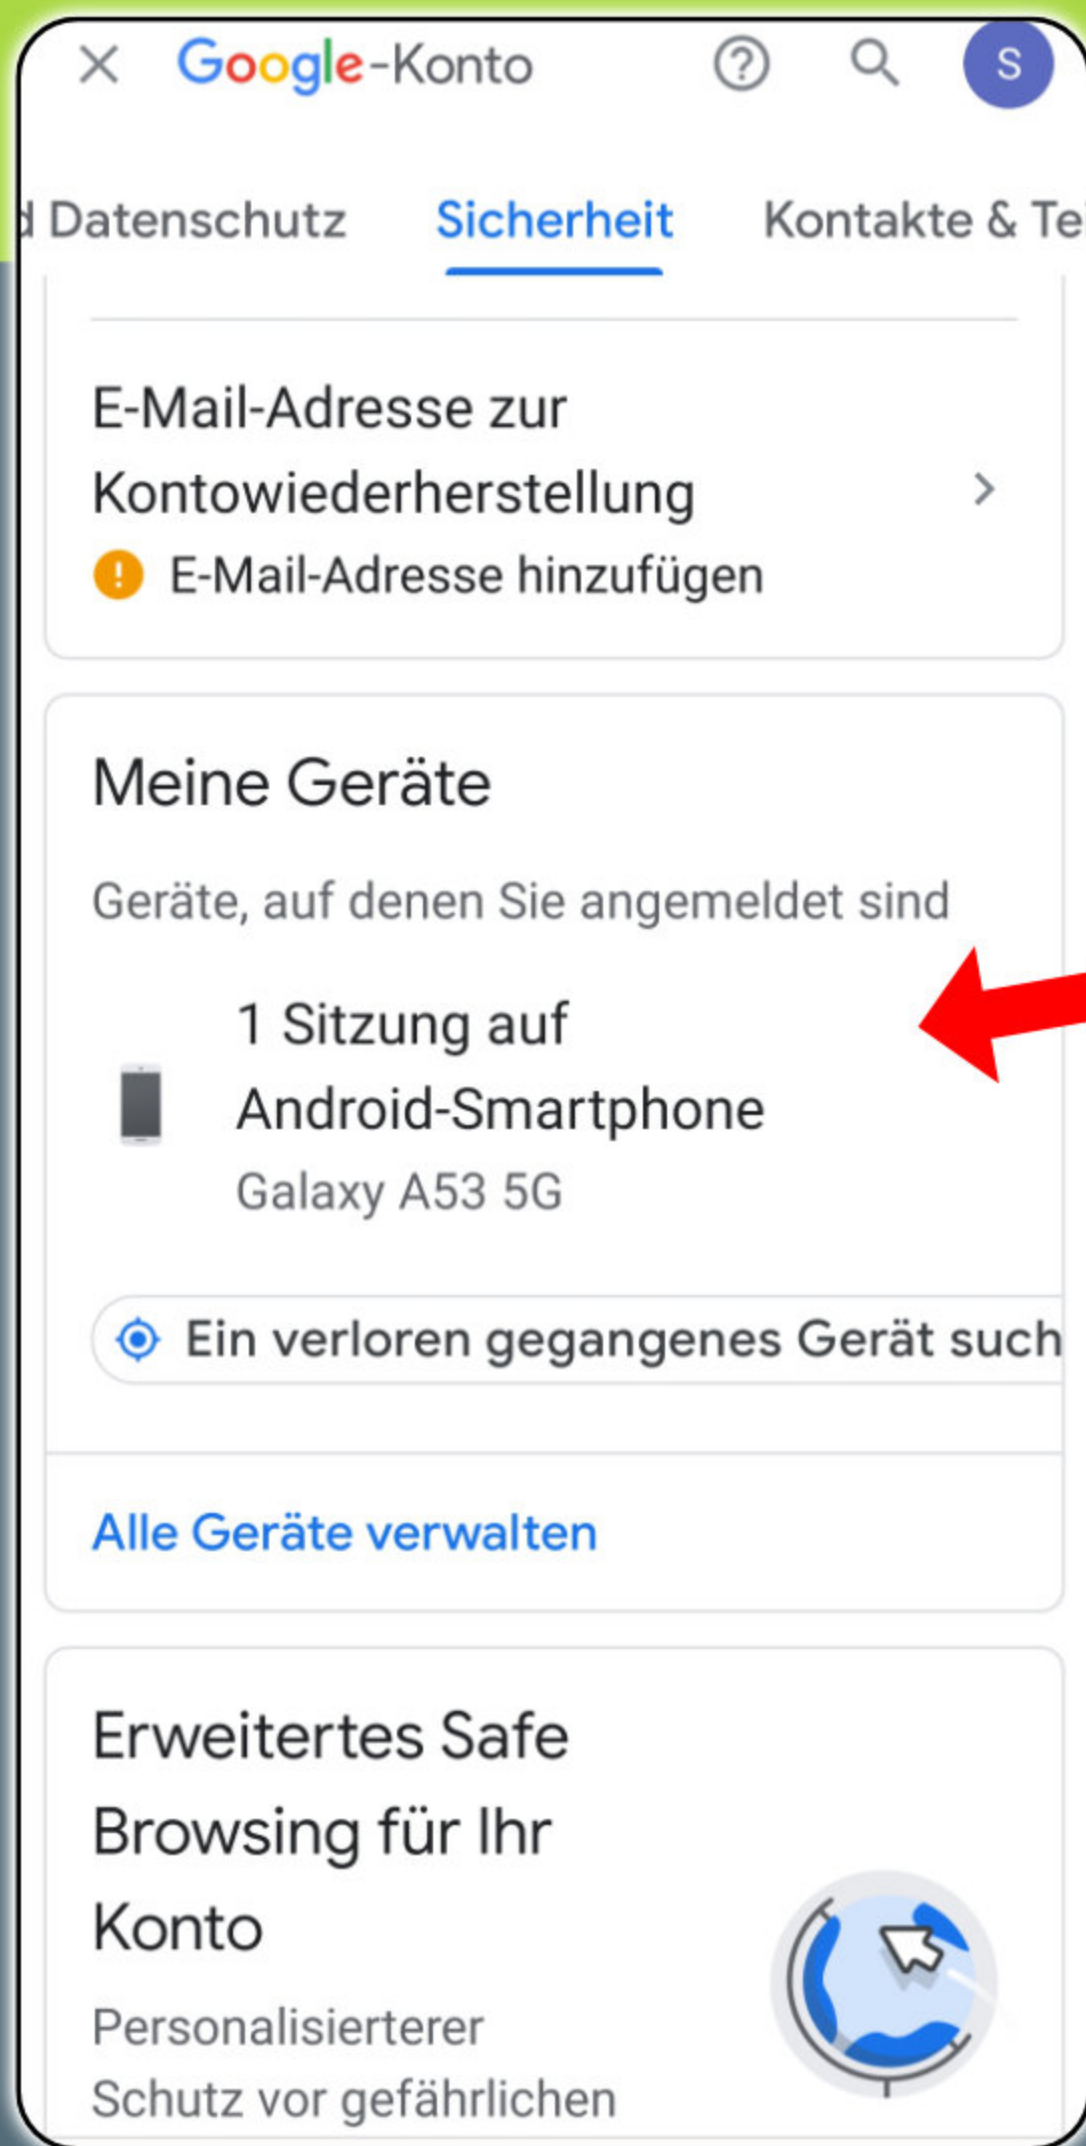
Google-Konto

S

d Datenschutz Sicherheit Kontakte & Te

E-Mail-Adresse zur Kontowiederherstellung

E-Mail-Adresse hinzufügen

Meine Geräte

Geräte, auf denen Sie angemeldet sind

1 Sitzung auf Android-Smartphone

Galaxy A53 5G

Ein verloren gegangenes Gerät such

Alle Geräte verwalten

Erweitertes Safe Browsing für Ihr Konto

Personalisierterer Schutz vor gefährlichen